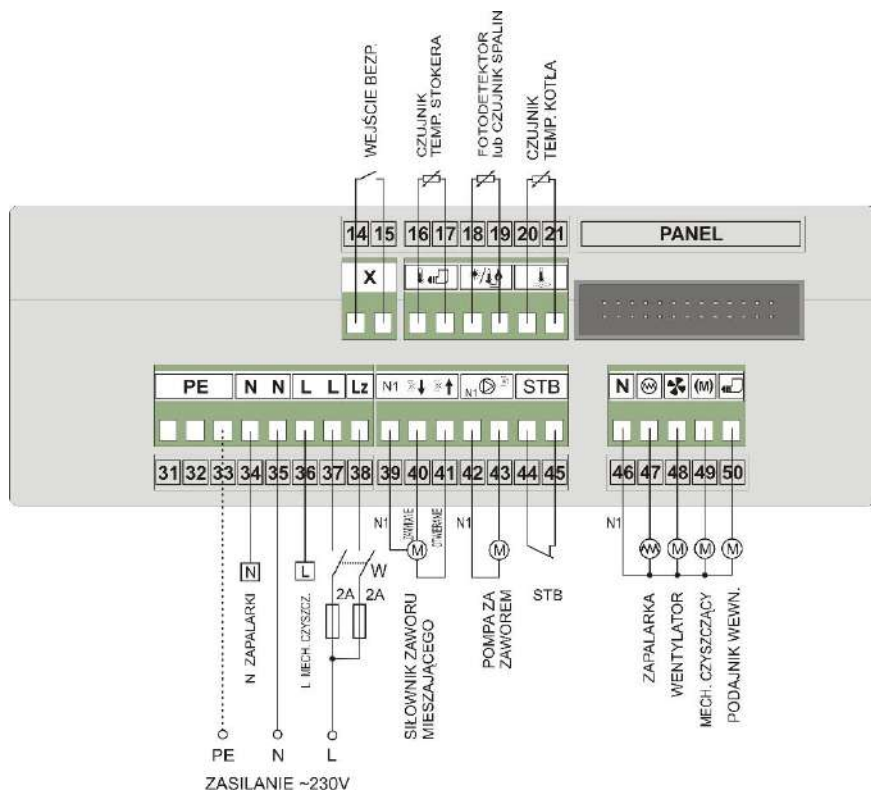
WEJŚCIE BEZP.

CZUJNIK TEMP. STOKERA

FOTODETEKTOR lub CZUJNIK SPALIN

CZUJNIK TEMP. KOTŁA

14 15 16 17 18 19 20 21

PANEL

X

PE N N L L Lz N1 N1 STB N M

31 32 33 34 35 36 37 38 39 40 41 42 43 44 45 46 47 48 49 50

N1 ZAMYKANIE OTWIERANIE M

N1 M

N1 M M M M

N L W

2A 2A

N ZAPALARKI

L MECH. CZYSZCZ.

SIŁOWNIK ZAWORU MIESZAJĄCEGO

POMPA ZA ZAWOREM

STB

ZAPALARKA

WENTYLATOR

MECH. CZYSZCZĄCY

PODAJNIK WEWN.

PE N L

ZASILANIE ~230V